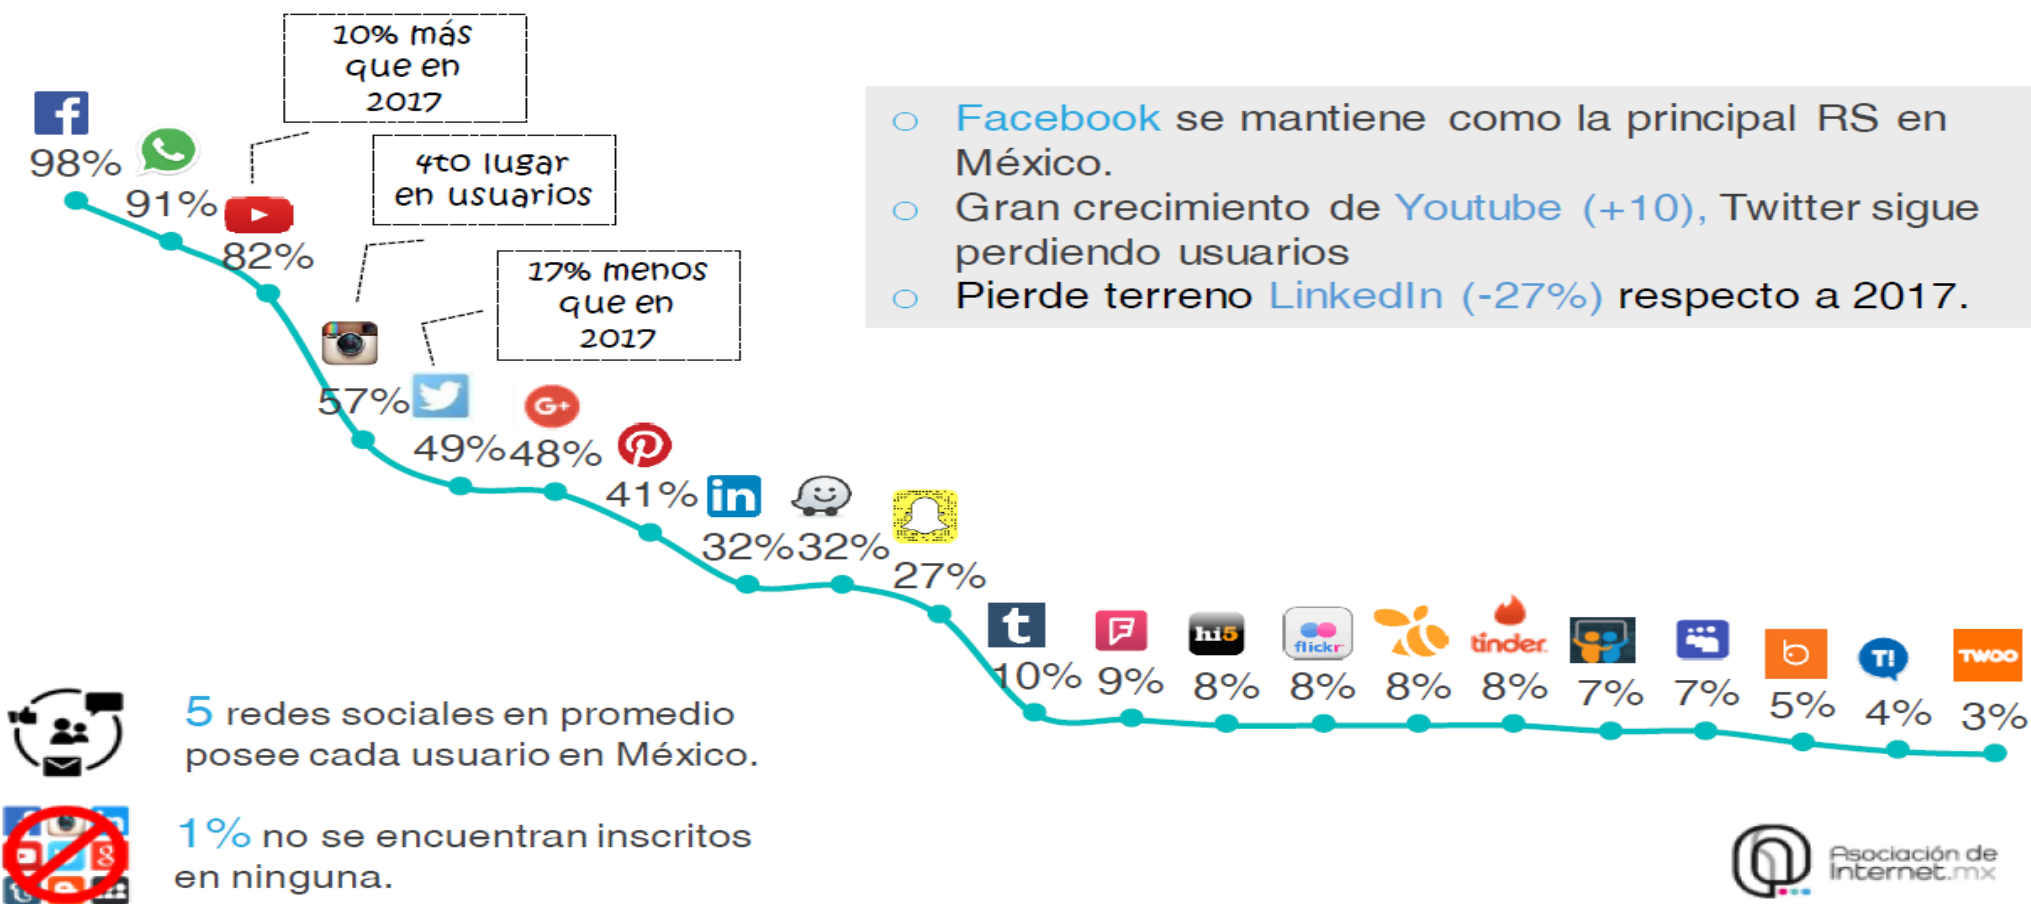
10% más que en 2017

4to lugar en usuarios

17% menos que en 2017

98%
91%
82%
57%
49%
48%
41%
32%
32%
27%
10%
9%
8%
8%
8%
8%
7%
7%
5%
4%
3%

○ Facebook se mantiene como la principal RS en México.
○ Gran crecimiento de Youtube (+10), Twitter sigue perdiendo usuarios
○ Pierde terreno LinkedIn (-27%) respecto a 2017.

5 redes sociales en promedio posee cada usuario en México.

1% no se encuentran inscritos en ninguna.

Asociación de Internet.mx